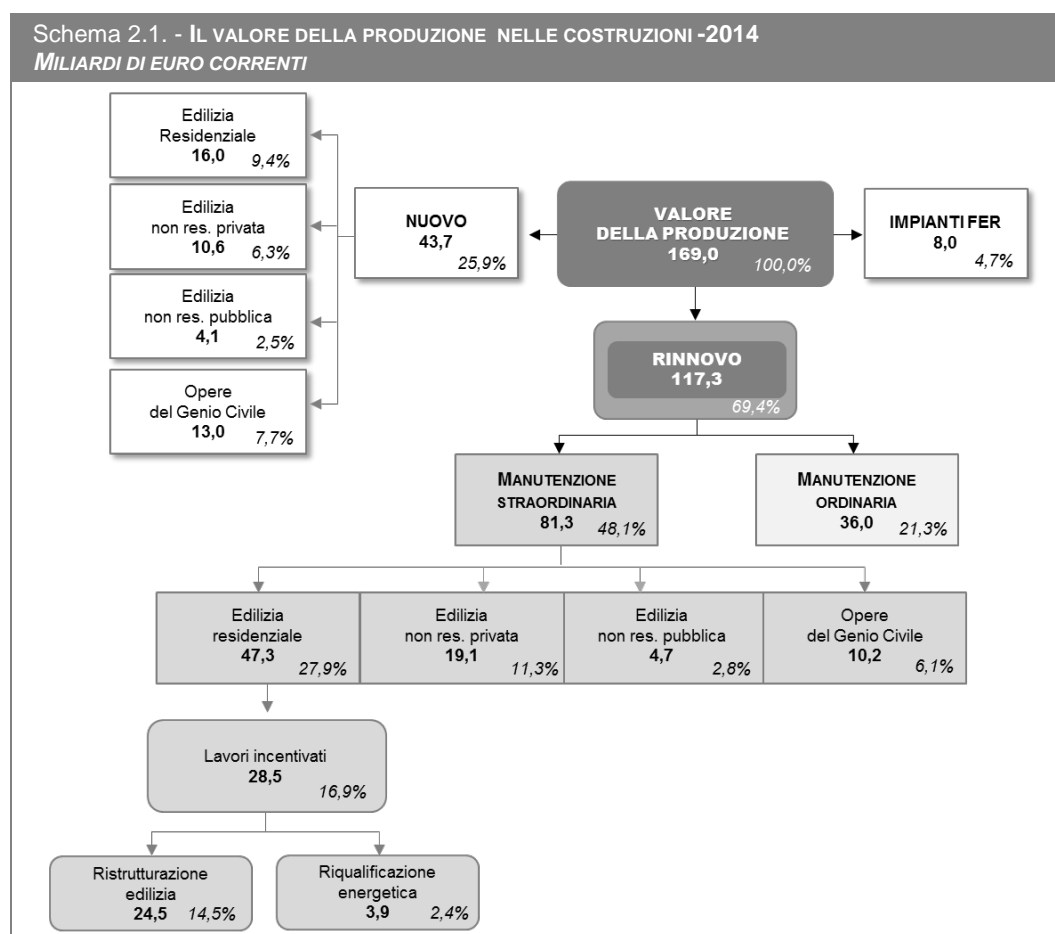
Schema 2.1. - IL VALORE DELLA PRODUZIONE NELLE COSTRUZIONI -2014
MILIARDI DI EURO CORRENTI

Edilizia Residenziale
16,0 9,4%

Edilizia non res. privata
10,6 6,3%

Edilizia non res. pubblica
4,1 2,5%

Opere del Genio Civile
13,0 7,7%

NUOVO
43,7
25,9%

VALORE DELLA PRODUZIONE
169,0
100,0%

IMPIANTI FER
8,0
4,7%

RINNOVO
117,3
69,4%

MANUTENZIONE STRAORDINARIA
81,3 48,1%

MANUTENZIONE ORDINARIA
36,0 21,3%

Edilizia residenziale
47,3 27,9%

Edilizia non res. privata
19,1 11,3%

Edilizia non res. pubblica
4,7 2,8%

Opere del Genio Civile
10,2 6,1%

Lavori incentivati
28,5
16,9%

Ristrutturazione edilizia
24,5 14,5%

Riqualificazione energetica
3,9 2,4%